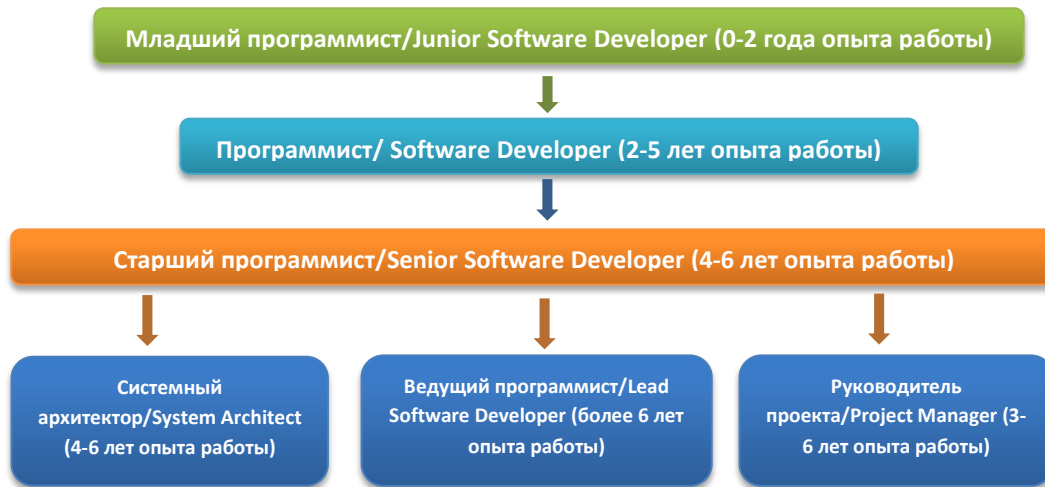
Младший программист/Junior Software Developer (0-2 года опыта работы)

Программист/ Software Developer (2-5 лет опыта работы)

Старший программист/Senior Software Developer (4-6 лет опыта работы)

Системный архитектор/System Architect (4-6 лет опыта работы)

Ведущий программист/Lead Software Developer (более 6 лет опыта работы)

Руководитель проекта/Project Manager (3-6 лет опыта работы)